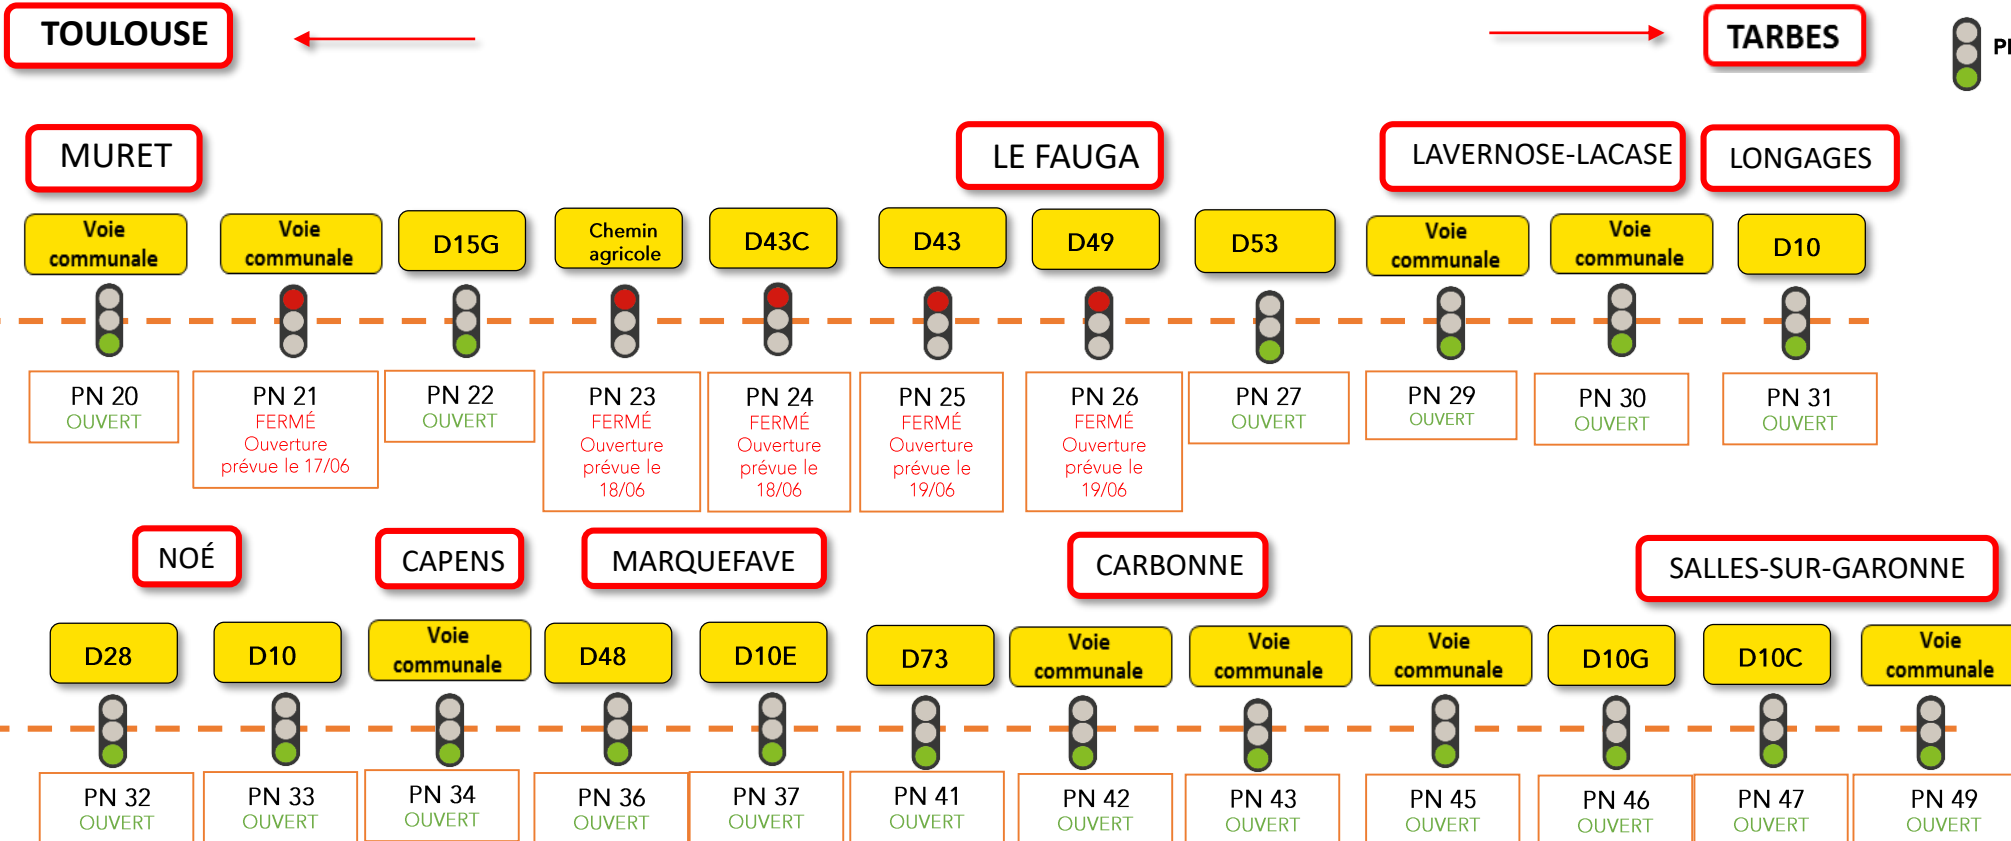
TOULOUSE

TARBES

PI

MURET

LE FAUGA

LAVERNOSE-LACASE

LONGAGES

Voie communale

Voie communale

D15G

Chemin agricole

D43C

D43

D49

D53

Voie communale

Voie communale

D10

PN 20
OUVERT

PN 21
FERMÉ
Ouverture prévue le 17/06

PN 22
OUVERT

PN 23
FERMÉ
Ouverture prévue le 18/06

PN 24
FERMÉ
Ouverture prévue le 18/06

PN 25
FERMÉ
Ouverture prévue le 19/06

PN 26
FERMÉ
Ouverture prévue le 19/06

PN 27
OUVERT

PN 29
OUVERT

PN 30
OUVERT

PN 31
OUVERT

NOÉ

CAPENS

MARQUEFAVE

CARBONNE

SALLES-SUR-GARONNE

D28

D10

Voie communale

D48

D10E

D73

Voie communale

Voie communale

Voie communale

D10G

D10C

Voie communale

PN 32
OUVERT

PN 33
OUVERT

PN 34
OUVERT

PN 36
OUVERT

PN 37
OUVERT

PN 41
OUVERT

PN 42
OUVERT

PN 43
OUVERT

PN 45
OUVERT

PN 46
OUVERT

PN 47
OUVERT

PN 49
OUVERT